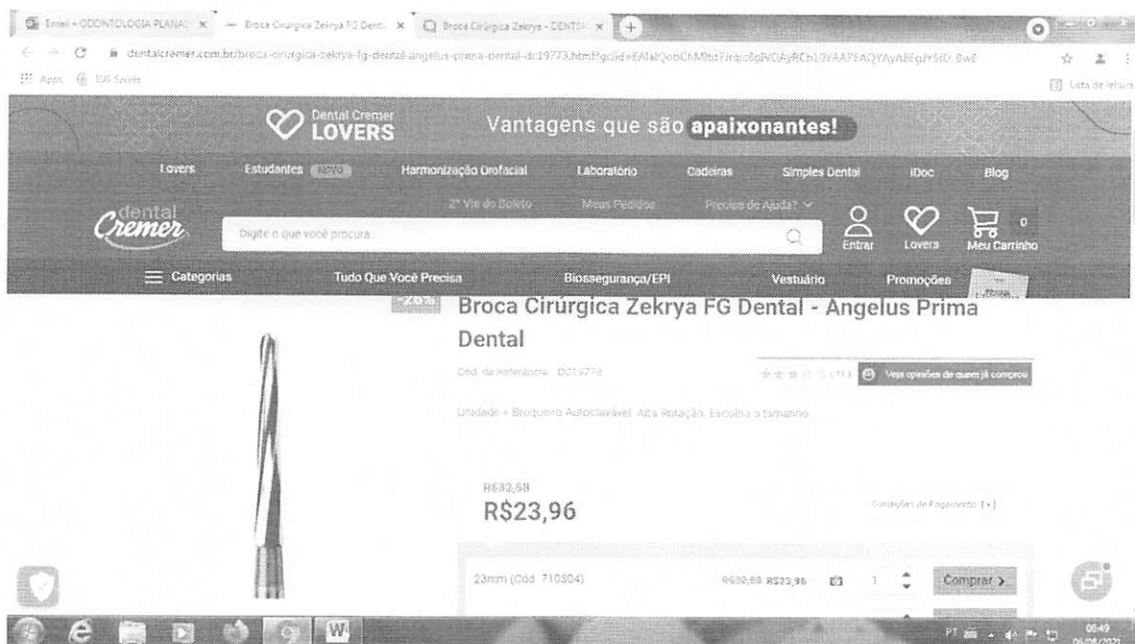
Email - ODONTOLOGIA PLANAL × Broca Cirúrgica Zekrya FG Dent × Broca Cirúrgica Zekrya - DENTAL ×

dentalcremer.com.br/broca-cirurgica-zekrya-fg-dental-angelus-prima-dental-dc19773.html?gclid=EAIaIQobChMIbt7Jrqic8gIVDAyRCh10YAAPEAQYAyABEgJY5fD_BwE

Apps 100 Sevids

Lista de leitura

Dental Cremer LOVERS

Vantagens que são apaixonantes!

Lovers Estudantes NOVO Harmonização Orofacial Laboratório Cadeiras Simples Dental iDoc Blog

2ª Via do Boleto Meus Pedidos Precisa de Ajuda?

dental Cremer

Digite o que você procura

Entrar Lovers Meu Carrinho 0

Categorias Tudo Que Você Precisa Biossegurança/EPI Vestuário Promoções

-26%

Broca Cirúrgica Zekrya FG Dental - Angelus Prima Dental

Cód. de Referência: DC19773

(11) Veja opiniões de quem já comprou

Unidade • Broqueiro Autoclavável. Alta Rotação. Escolha o tamanho.

R$32,58
R$23,96

Condições de Pagamento [+]

23mm (Cód. 710804) R$32,58 R$23,96 1 Comprar >

PT 08:49 06/08/2021